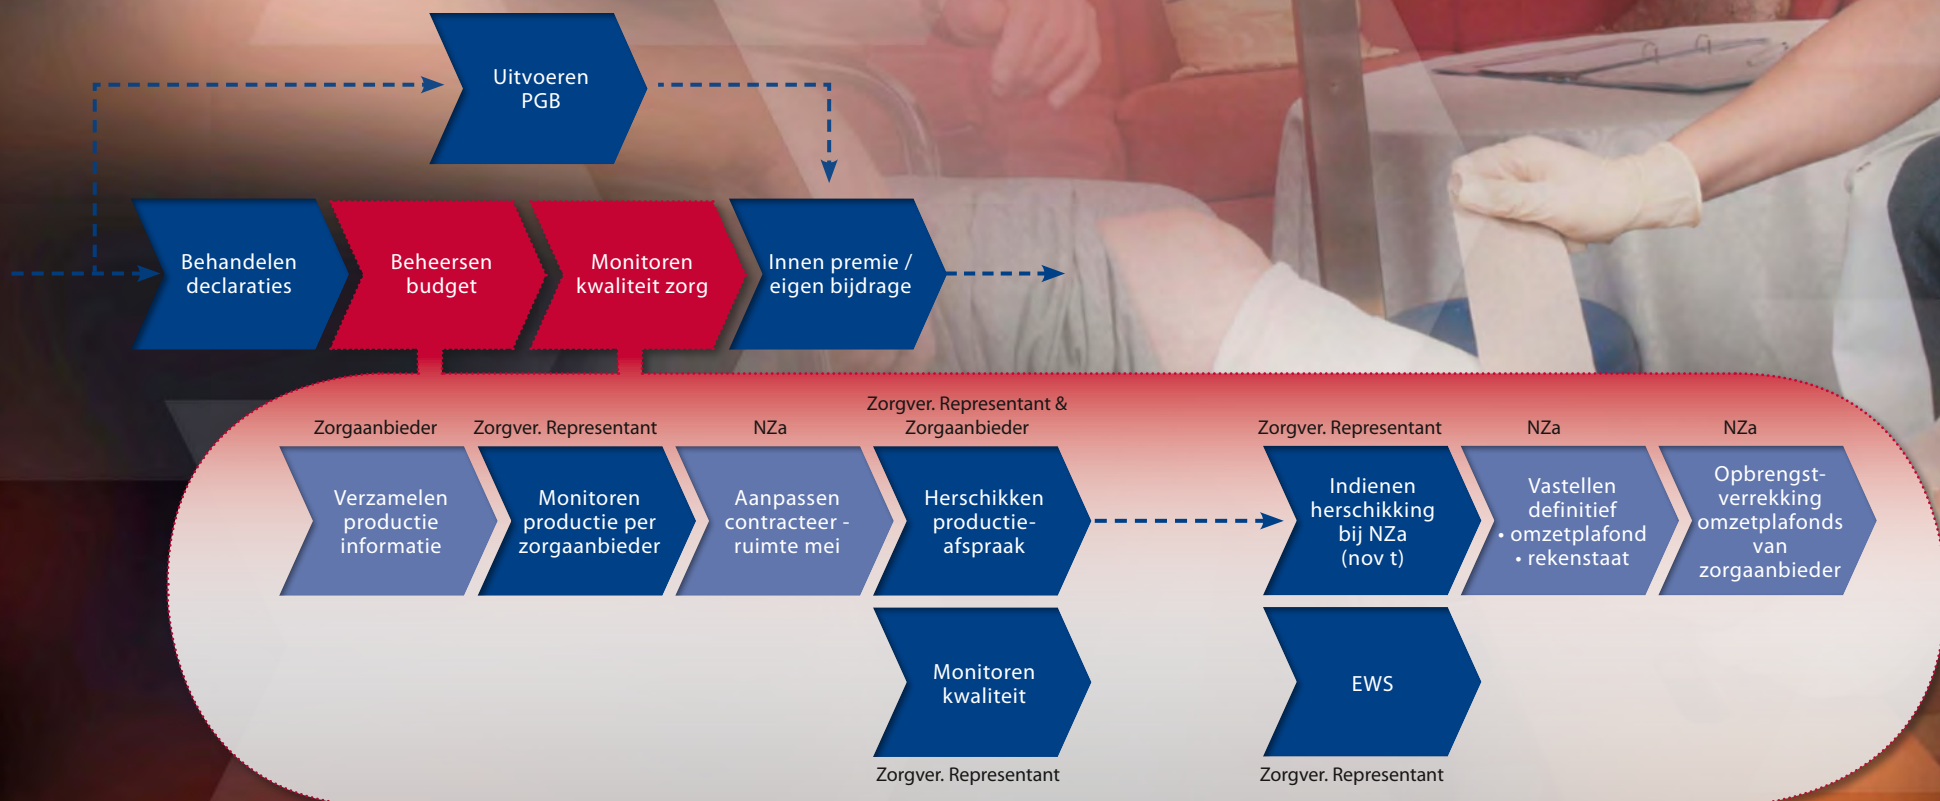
Uitvoeren PGB

Behandelen declaraties

Beheersen budget

Monitoren kwaliteit zorg

Innen premie / eigen bijdrage

Zorgaanbieder

Verzamelen productie informatie

Zorgver. Representant

Monitoren productie per zorgaanbieder

NZa

Aanpassen contracteer - ruimte mei

Zorgver. Representant & Zorgaanbieder

Herschikken productie-afspraak

Monitoren kwaliteit

Zorgver. Representant

Zorgver. Representant

Indienen herschikking bij NZa (nov t)

EWS

Zorgver. Representant

NZa

Vastellen definitief
• omzetplafond
• rekenstaat

NZa

Opbrengst-verrekking omzetplafonds van zorgaanbieder